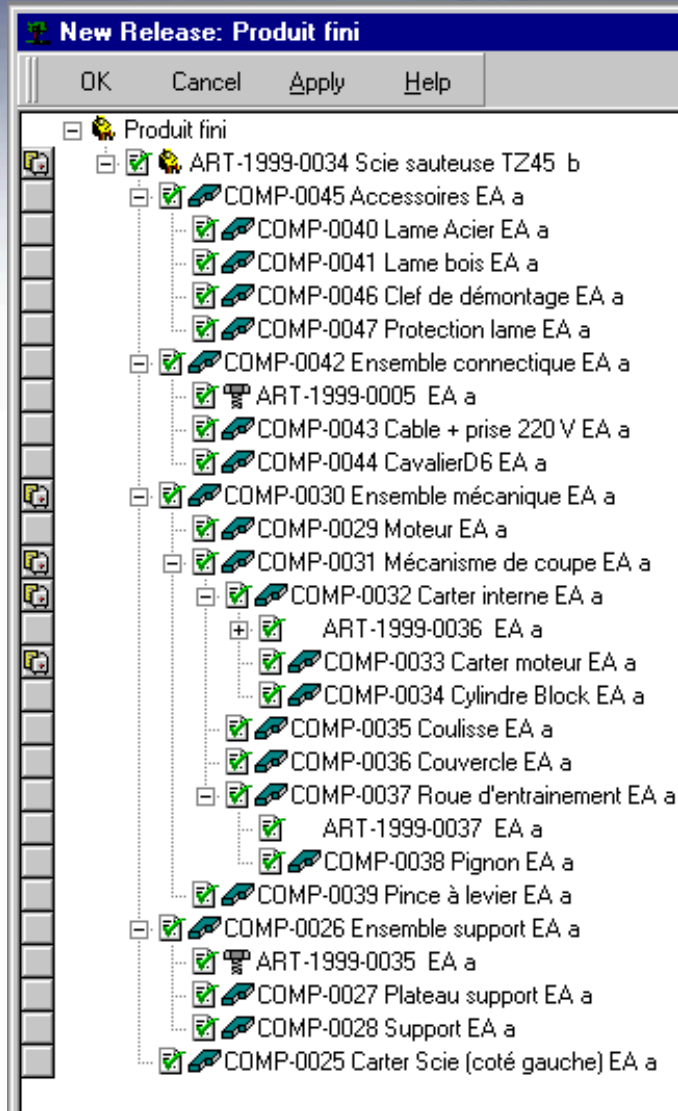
New Release: Produit fini

OK Cancel Apply Help

Produit fini
ART-1999-0034 Scie sauteuse TZ45 b
COMP-0045 Accessoires EA a
COMP-0040 Lame Acier EA a
COMP-0041 Lame bois EA a
COMP-0046 Clef de démontage EA a
COMP-0047 Protection lame EA a
COMP-0042 Ensemble connectique EA a
ART-1999-0005 EA a
COMP-0043 Cable + prise 220 V EA a
COMP-0044 CavalierD6 EA a
COMP-0030 Ensemble mécanique EA a
COMP-0029 Moteur EA a
COMP-0031 Mécanisme de coupe EA a
COMP-0032 Carter interne EA a
ART-1999-0036 EA a
COMP-0033 Carter moteur EA a
COMP-0034 Cylindre Block EA a
COMP-0035 Coulisse EA a
COMP-0036 Couvercle EA a
COMP-0037 Roue d'entrainement EA a
ART-1999-0037 EA a
COMP-0038 Pignon EA a
COMP-0039 Pince à levier EA a
COMP-0026 Ensemble support EA a
ART-1999-0035 EA a
COMP-0027 Plateau support EA a
COMP-0028 Support EA a
COMP-0025 Carter Scie (coté gauche) EA a